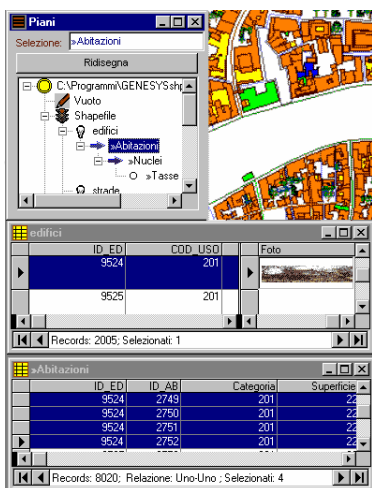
Piani

Selezione: »Abitazioni

Ridisegna

C:\Programmi\GENESYS\shp
Vuoto
Shapefile
edifici
»Abitazioni
»Nuclei
»Tasse
strade

edifici

| ID_ED | COD_USO | Foto |
|---|---|---|
| 9524 | 201 | |
| 9525 | 201 | |

Records: 2005; Selezionati: 1

»Abitazioni

| ID_ED | ID_AB | Categoria | Superficie |
|---|---|---|---|
| 9524 | 2749 | 201 | 2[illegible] |
| 9524 | 2750 | 201 | 2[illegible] |
| 9524 | 2751 | 201 | 2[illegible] |
| 9524 | 2752 | 201 | 2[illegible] |

Records: 8020; Relazione: Uno-Uno ; Selezionati: 4